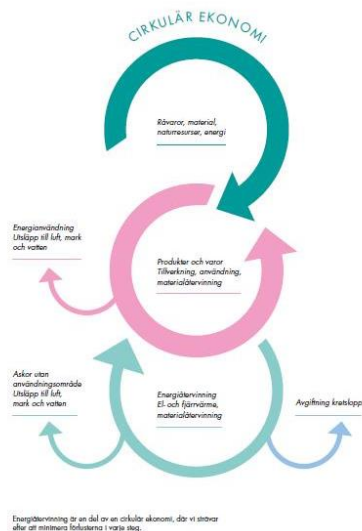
CIRKULÄR EKONOMI

Råvaror, material, naturresurser, energi

Energianvändning
Utsläpp till luft, mark och vatten

Produkter och varor
Tillverkning, användning, materialåtervinning

Askor utan användningsområde
Utsläpp till luft, mark och vatten

Energiåtervinning
El- och fjärrvärme, materialåtervinning

Avgiftning kretslopp

Energiåtervinning är en del av en cirkulär ekonomi, där vi strävar efter att minimera förlusterna i varje steg.